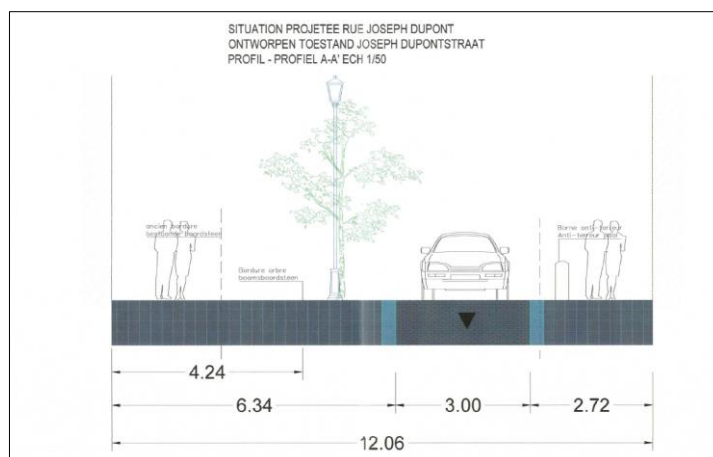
SITUATION PROJETEE RUE JOSEPH DUPONT
ONTWORPEN TOESTAND JOSEPH DUPONTSTRAAT
PROFIL - PROFIEL A-A' ECH 1/50

ancien bordure
bestaande boordsteen

Bordure arbre
boomsboordsteen

Borne anti-retour
anti-teruur paal

4.24

6.34

3.00

2.72

12.06